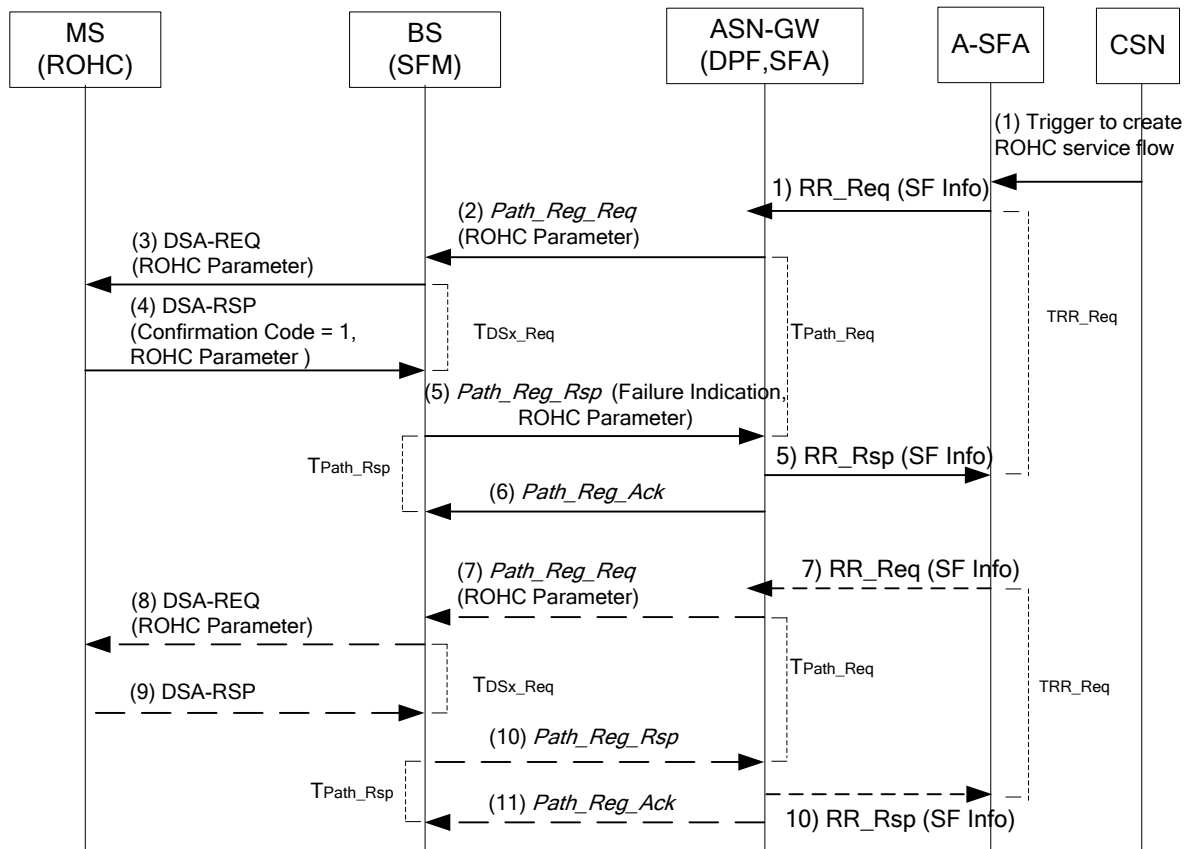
MS (ROHC)

BS (SFM)

ASN-GW (DPF,SFA)

A-SFA

CSN

(1) Trigger to create ROHC service flow

1) RR_Req (SF Info)

(2) *Path_Reg_Req* (ROHC Parameter)

(3) DSA-REQ (ROHC Parameter)

(4) DSA-RSP (Confirmation Code = 1, ROHC Parameter )

$T_{DSx\_Req}$

$T_{Path\_Req}$

$T_{RR\_Req}$

(5) *Path_Reg_Rsp* (Failure Indication, ROHC Parameter)

$T_{Path\_Rsp}$

5) RR_Rsp (SF Info)

(6) *Path_Reg_Ack*

7) RR_Req (SF Info)

(7) *Path_Reg_Req* (ROHC Parameter)

(8) DSA-REQ (ROHC Parameter)

$T_{Path\_Req}$

(9) DSA-RSP

$T_{DSx\_Req}$

$T_{RR\_Req}$

(10) *Path_Reg_Rsp*

$T_{Path\_Rsp}$

(11) *Path_Reg_Ack*

10) RR_Rsp (SF Info)